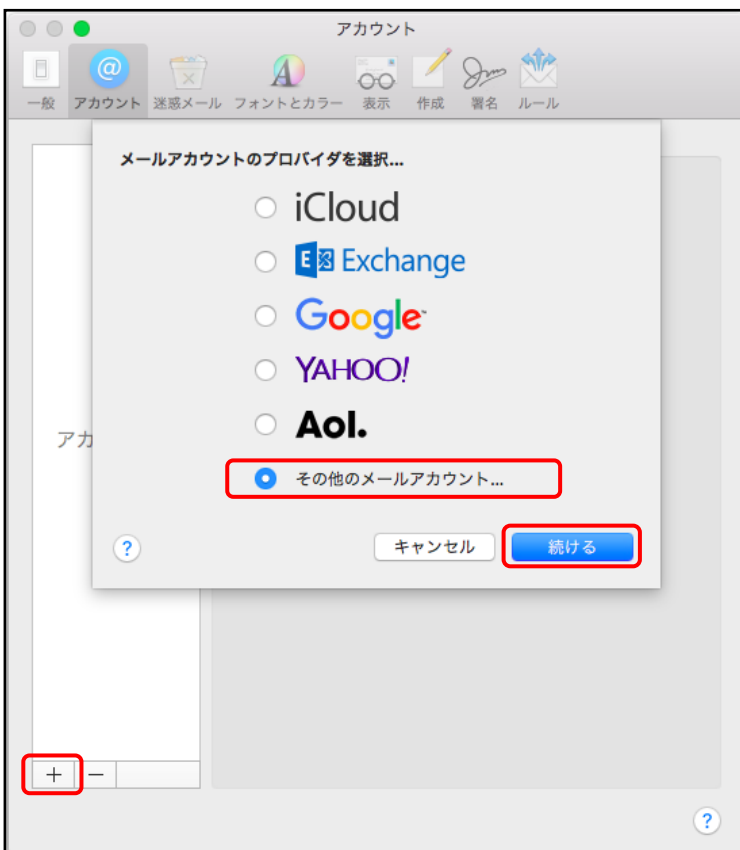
アカウント

一般 アカウント 迷惑メール フォントとカラー 表示 作成 署名 ルール

メールアカウントのプロバイダを選択...

iCloud

Exchange

Google

YAHOO!

Aol.

その他のメールアカウント...

?

キャンセル

続ける

アカ

+ −

?